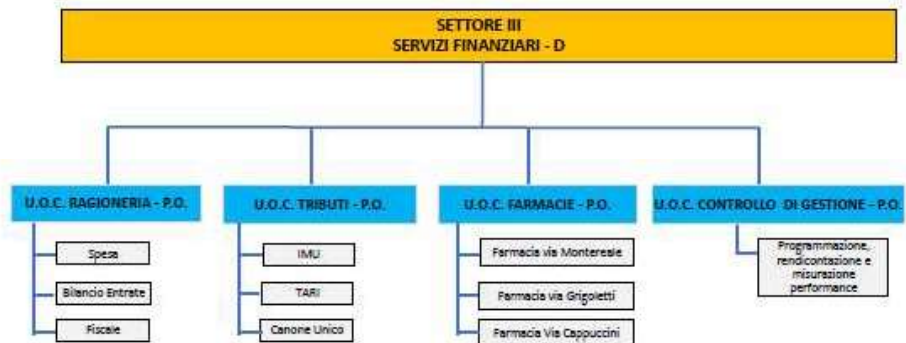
SETTORE III
SERVIZI FINANZIARI - D

U.O.C. RAGIONERIA - P.O.

Spesa

Bilancio Entrate

Fiscale

U.O.C. TRIBUTI - P.O.

IMU

TARI

Canone Unico

U.O.C. FARMACIE - P.O.

Farmacia via Montereale

Farmacia via Grigoletti

Farmacia Via Cappuccini

U.O.C. CONTROLLO DI GESTIONE - P.O.

Programmazione, rendicontazione e misurazione performance